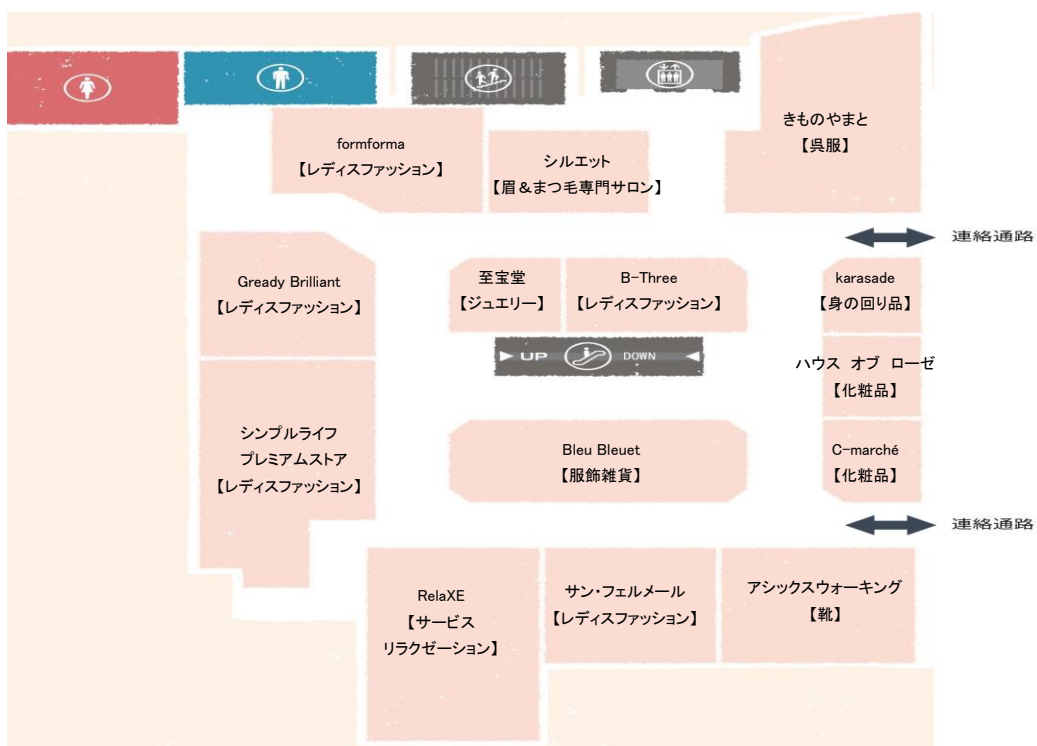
formforma
【レディスファッション】

シルエット
【眉＆まつ毛専門サロン】

きものやまと
【呉服】

連絡通路

Gready Brilliant
【レディスファッション】

至宝堂
【ジュエリー】

B-Three
【レディスファッション】

karasade
【身の回り品】

UP DOWN

ハウス オブ ローゼ
【化粧品】

シンプルライフ
プレミアムストア
【レディスファッション】

Bleu Bleuet
【服飾雑貨】

C-marché
【化粧品】

連絡通路

RelaXE
【サービス
リラクゼーション】

サン・フェルメール
【レディスファッション】

アシックスウォーキング
【靴】